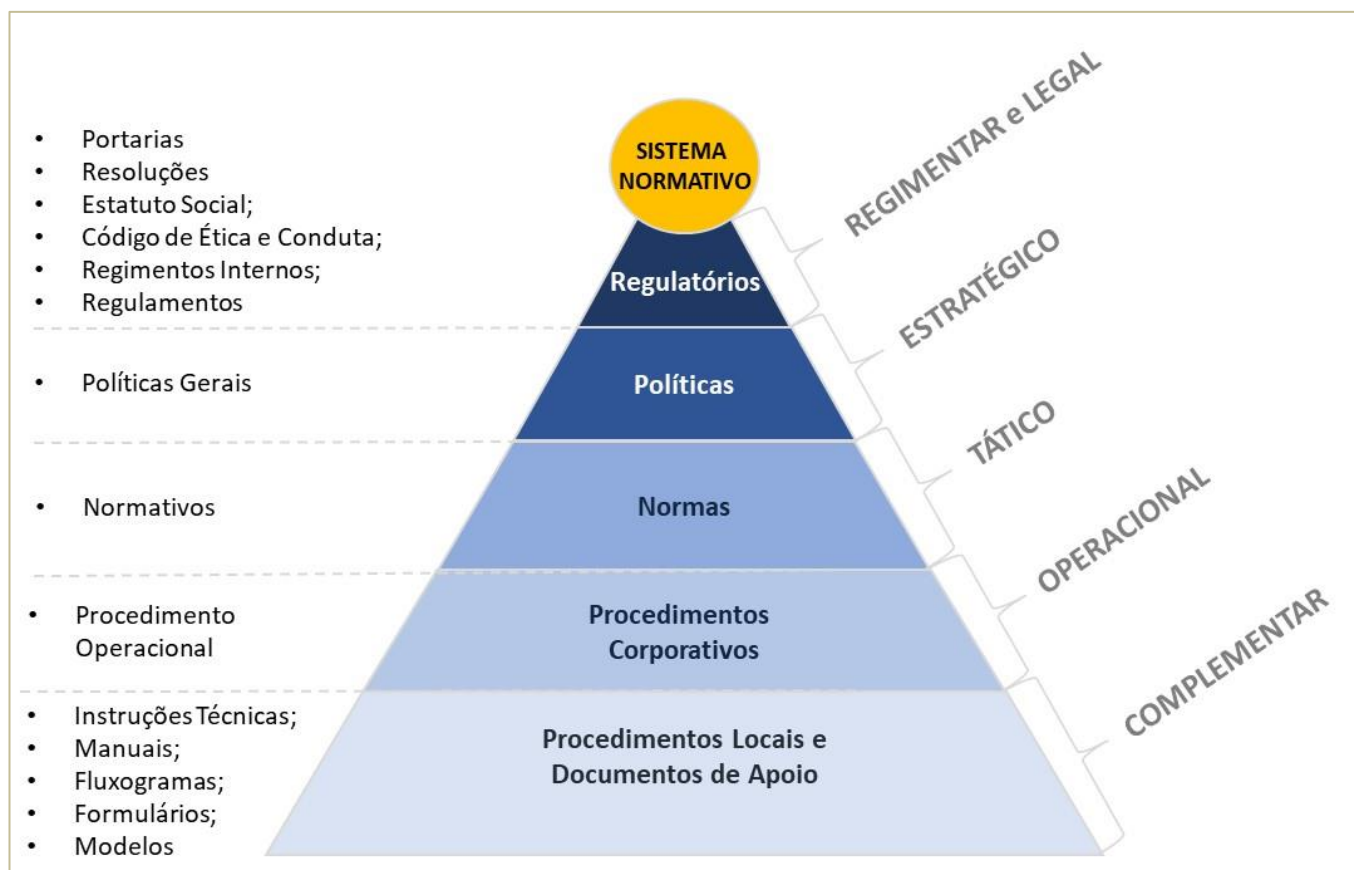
- Portarias
- Resoluções
- Estatuto Social;
- Código de Ética e Conduta;
- Regimentos Internos;
- Regulamentos

SISTEMA NORMATIVO

Regulatórios

REGIMENTAR e LEGAL

- Políticas Gerais

Políticas

ESTRATÉGICO

- Normativos

Normas

TÁTICO

- Procedimento Operacional

Procedimentos Corporativos

OPERACIONAL

- Instruções Técnicas;
- Manuais;
- Fluxogramas;
- Formulários;
- Modelos

Procedimentos Locais e Documentos de Apoio

COMPLEMENTAR